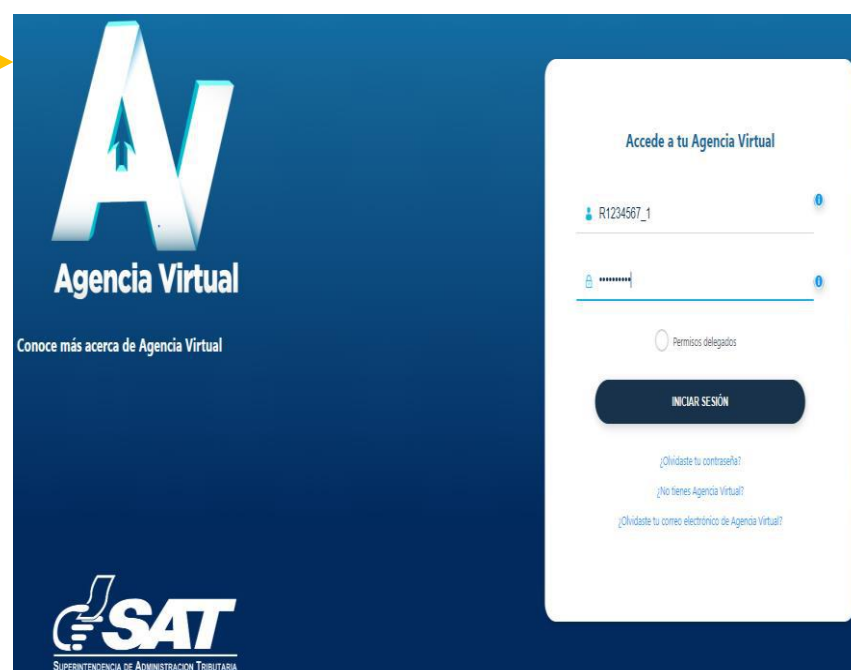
AV

Agencia Virtual

Conoce más acerca de Agencia Virtual

SAT
Superintendencia de Administración Tributaria

Accede a tu Agencia Virtual

R1234567_1

••••••••••

Permisos delegados

INICIAR SESIÓN

¿Olvidaste tu contraseña?

¿No tienes Agencia Virtual?

¿Olvidaste tu correo electrónico de Agencia Virtual?